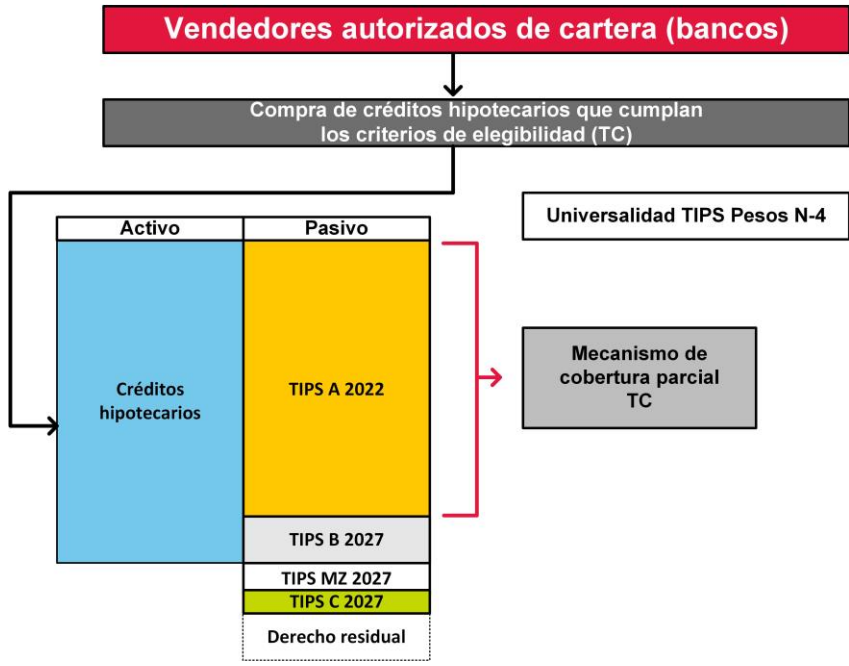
Vendedores autorizados de cartera (bancos)

Compra de créditos hipotecarios que cumplan los criterios de elegibilidad (TC)

Universalidad TIPS Pesos N-4

| Activo | Pasivo |
|---|---|
| Créditos hipotecarios | TIPS A 2022 |
| | TIPS B 2027 |
| | TIPS MZ 2027 |
| | TIPS C 2027 |
| | Derecho residual |

Mecanismo de cobertura parcial TC